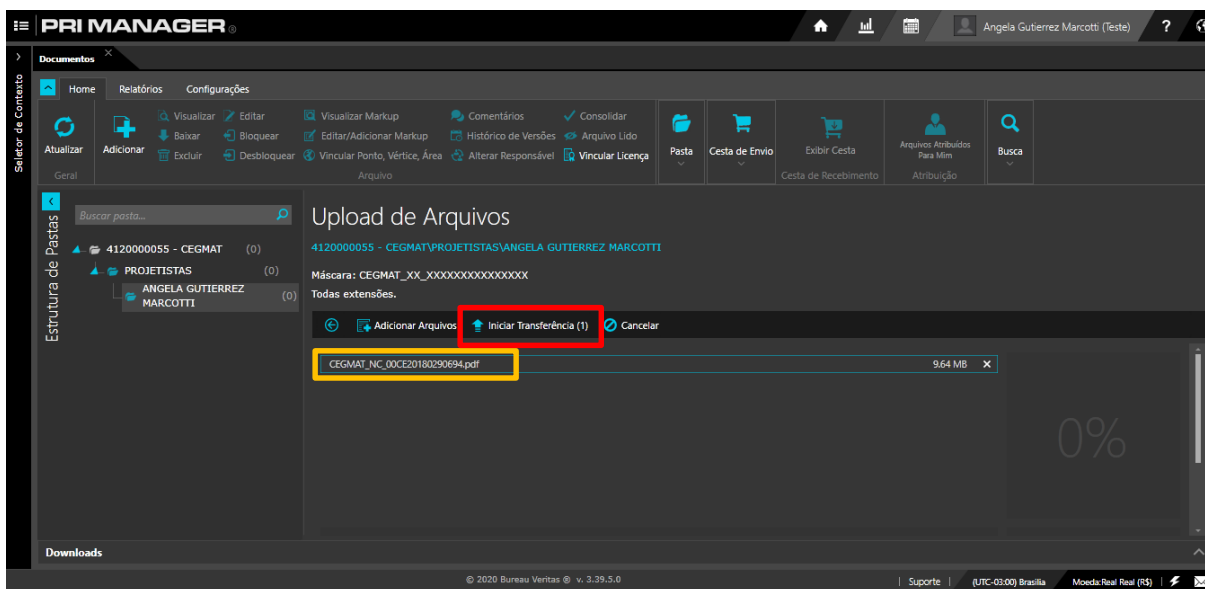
PRI MANAGER

Angela Gutierrez Marcotti (Teste)

?

Seletor de Contexto

Documentos

Home Relatórios Configurações

Atualizar

Adicionar

Visualizar Editar Baixar Bloquear Excluir Desbloquear

Visualizar Markup Editar/Adicionar Markup Vincular Ponto, Vértice, Área

Comentários Histórico de Versões Alterar Responsável

Consolidar Arquivo Lido Vincular Licença

Pasta

Cesta de Envio

Exibir Cesta

Arquivos Atribuídos Para Mim

Busca

Geral

Arquivo

Cesta de Recebimento

Atribuição

Estrutura de Pastas

Buscar pasta...

4120000055 - CEGMAT (0)

PROJETISTAS (0)

ANGELA GUTIERREZ MARCOTTI (0)

Upload de Arquivos

4120000055 - CEGMAT\PROJETISTAS\ANGELA GUTIERREZ MARCOTTI

Máscara: CEGMAT_XX_XXXXXXXXXXXXXXX

Todas extensões.

Adicionar Arquivos Iniciar Transferência (1) Cancelar

CEGMAT_NC_00CE20180290694.pdf 9.64 MB ×

0%

Downloads

© 2020 Bureau Veritas ® v. 3.39.5.0

Suporte (UTC-03:00) Brasília Moeda:Real Real (R$)